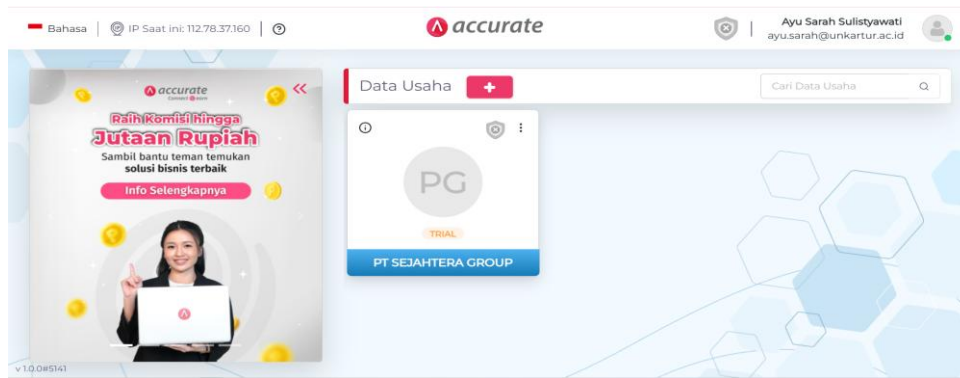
Bahasa | IP Saat ini: 112.78.37.160 | ?

accurate

Ayu Sarah Sulistyawati
ayu.sarah@unkartur.ac.id

accurate
Connect ● more

Raih Komisi hingga
Jutaan Rupiah
Sambil bantu teman temukan
solusi bisnis terbaik
Info Selengkapnya

«

Data Usaha +

Cari Data Usaha

PG
TRIAL
PT SEJAHTERA GROUP

v 1.0.0#5141